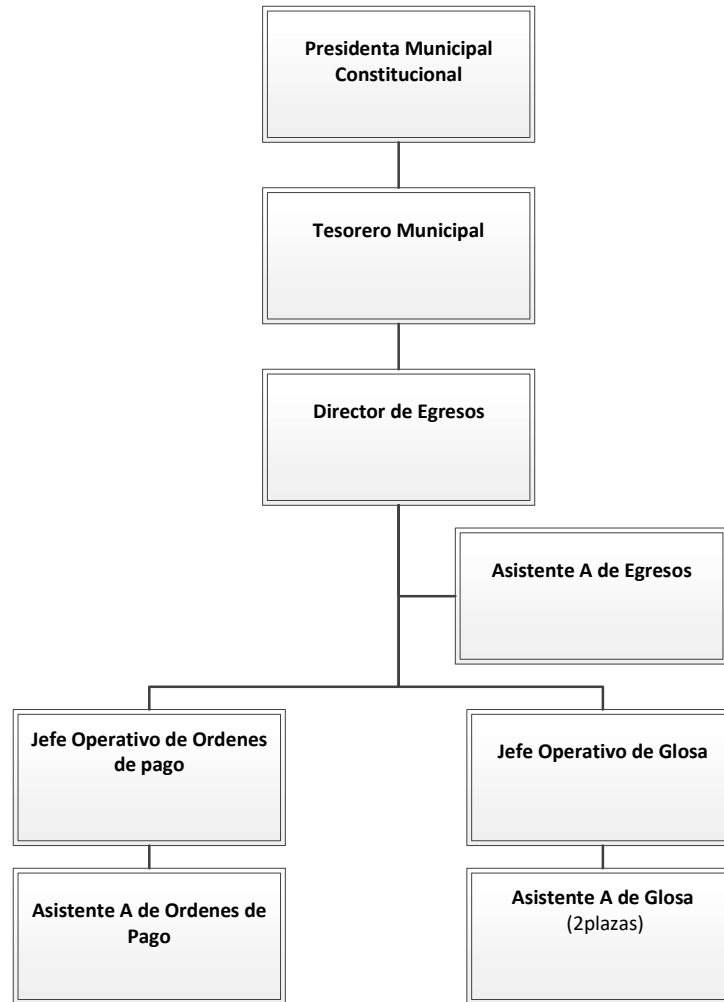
Presidenta Municipal Constitucional

Tesorero Municipal

Director de Egresos

Asistente A de Egresos

Jefe Operativo de Ordenes de pago

Jefe Operativo de Glosa

Asistente A de Ordenes de Pago

Asistente A de Glosa (2plazas)